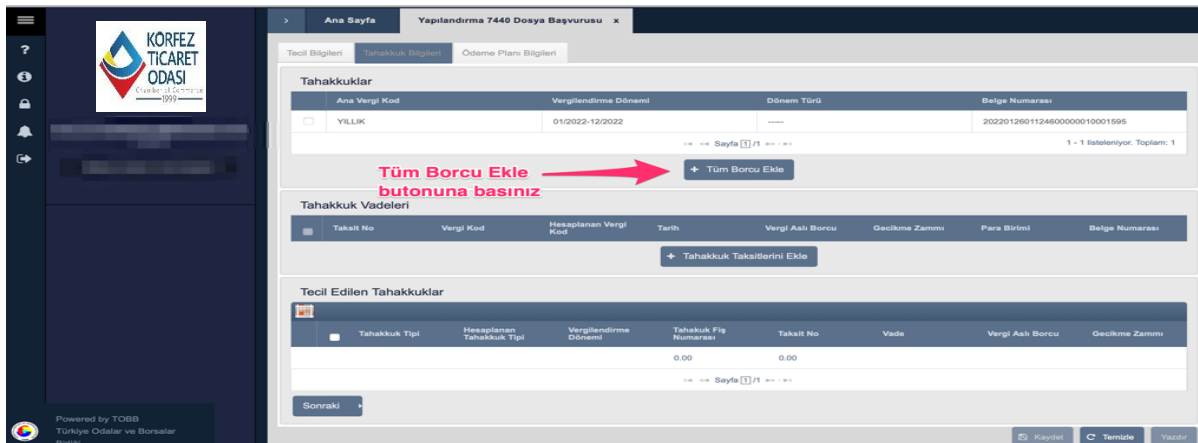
KÖRFEZ TİCARET ODASI
Chamber of Commerce
1999

Powered by TOBB
Türkiye Odalar ve Borsalar
Birliği

Ana Sayfa
Yapılandırma 7440 Dosya Başvurusu x

Tecil Bilgileri
Tahakkuk Bilgileri
Ödeme Planı Bilgileri

Tahakkuklar

| | Ana Vergi Kod | Vergilendirme Dönemi | Dönem Türü | Belge Numarası |
|---|---|---|---|---|
| | YILLIK | 01/2022-12/2022 | ----- | 2022012601124600000010001595 |

Sayfa 1 /1
1 - 1 listeleniyor. Toplam: 1

Tüm Borcu Ekle butonuna basınız

+ Tüm Borcu Ekle

Tahakkuk Vadeleri

| | Taksit No | Vergi Kod | Hesaplanan Vergi Kod | Tarih | Vergi Aslı Borcu | Gecikme Zammı | Para Birimi | Belge Numarası |
|---|---|---|---|---|---|---|---|---|

+ Tahakkuk Taksitlerini Ekle

Tecil Edilen Tahakkuklar

| | Tahakkuk Tipi | Hesaplanan Tahakkuk Tipi | Vergilendirme Dönemi | Tahakuk Fiş Numarası | Taksit No | Vade | Vergi Aslı Borcu | Gecikme Zammı |
|---|---|---|---|---|---|---|---|---|
| | | | | 0.00 | 0.00 | | | |

Sayfa 1 /1

Sonraki

Kaydet
Temizle
Yazdır